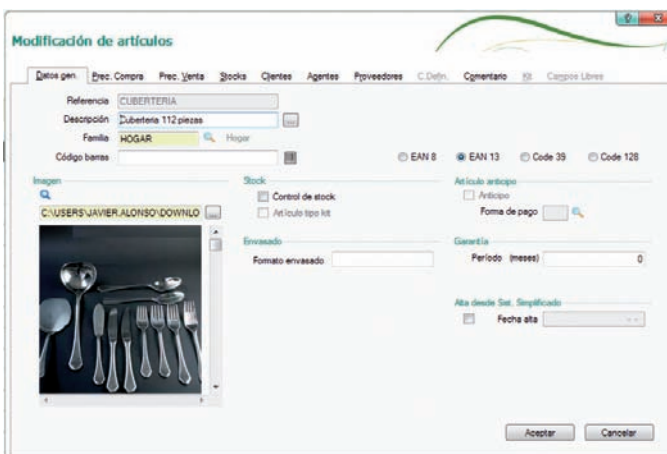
Modificación de artículos

Datos gen. Prec. Compra Prec. Venta Stocks Clientes Agentes Proveedores C.Defn. Comentario Kit Campos Libres

Referencia CUBERTERIA
Descripción Cuberteria 112 piezas
Familia HOGAR Hogar
Código barras

EAN 8 EAN 13 Code 39 Code 128

Imagen
C:\USERS\JAVIER.ALONSO\DOWNLO

Stock
Control de stock
Artículo tipo kit

Artículo anticipo
Anticipo
Forma de pago

Envasado
Formato envasado

Garantía
Periodo (meses) 0

Alta desde Sol. Simplificado
Fecha alta

Aceptar Cancelar